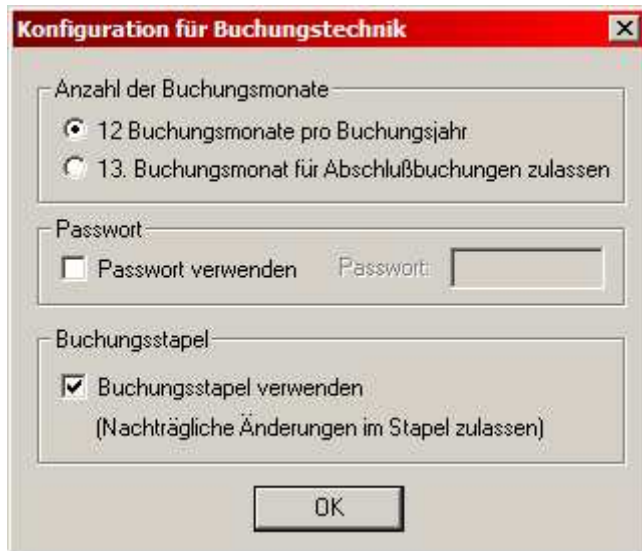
Konfiguration für Buchungstechnik

×

Anzahl der Buchungsmonate

12 Buchungsmonate pro Buchungsjahr

13. Buchungsmonat für Abschlußbuchungen zulassen

Passwort

Passwort verwenden

Passwort:

Buchungsstapel

Buchungsstapel verwenden

(Nachträgliche Änderungen im Stapel zulassen)

OK